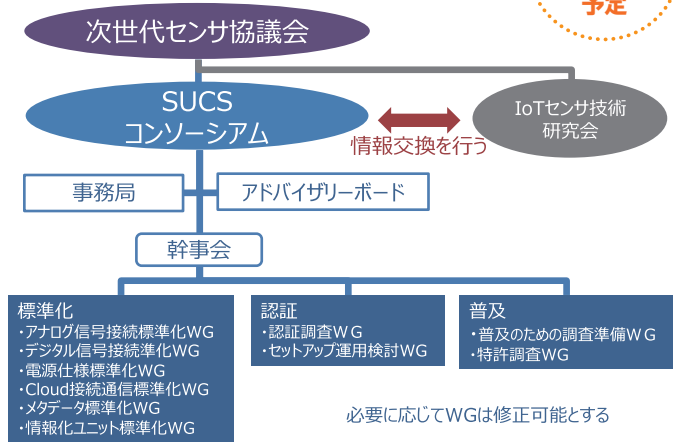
予定

次世代センサ協議会

SUCS
コンソーシアム

IoTセンサ技術
研究会

情報交換を行う

事務局

アドバイザリーボード

幹事会

標準化
・アナログ信号接続標準化WG
・デジタル信号接続準化WG
・電源仕様標準化WG
・Cloud接続通信標準化WG
・メタデータ標準化WG
・情報化ユニット標準化WG

認証
・認証調査ＷＧ
・セットアップ運用検討WG

普及
・普及のための調査準備ＷＧ
・特許調査WG

必要に応じてWGは修正可能とする